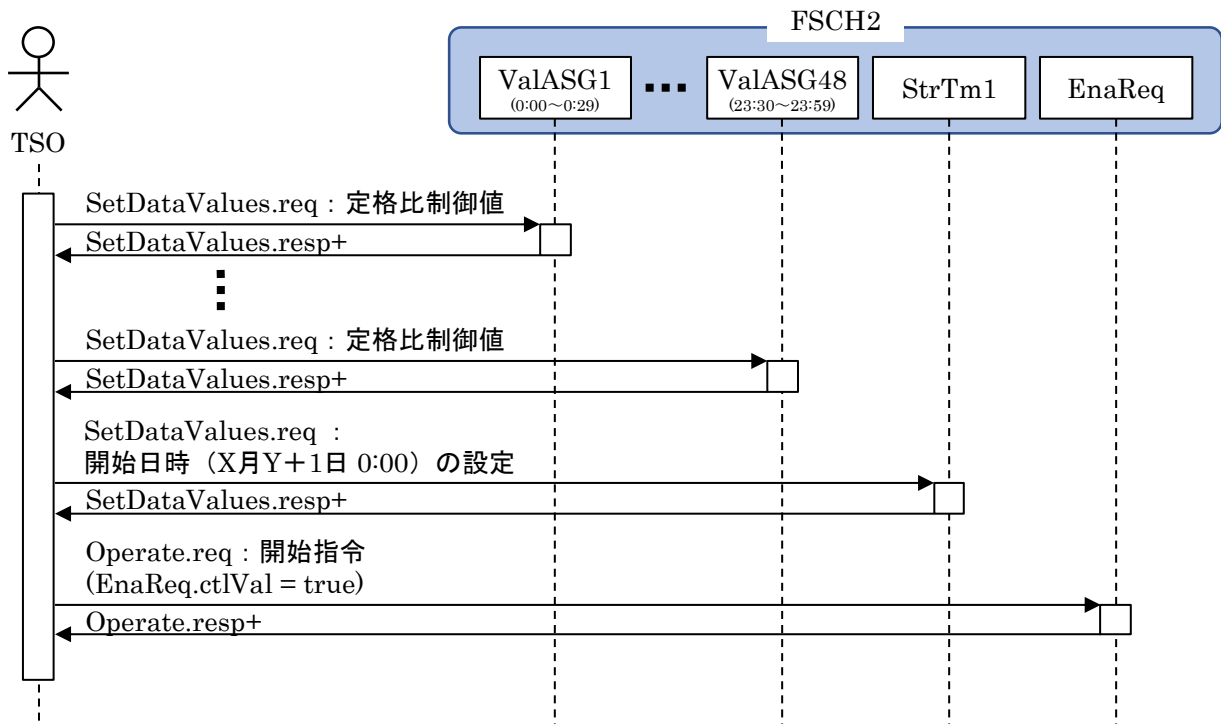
FSCH2

ValASG1
(0:00～0:29)

…

ValASG48
(23:30～23:59)

StrTm1

EnaReq

TSO

SetDataValues.req：定格比制御値

SetDataValues.resp+

⋮

SetDataValues.req：定格比制御値

SetDataValues.resp+

SetDataValues.req ：
開始日時（X月Y＋1日 0:00）の設定

SetDataValues.resp+

Operate.req：開始指令
(EnaReq.ctlVal = true)

Operate.resp+